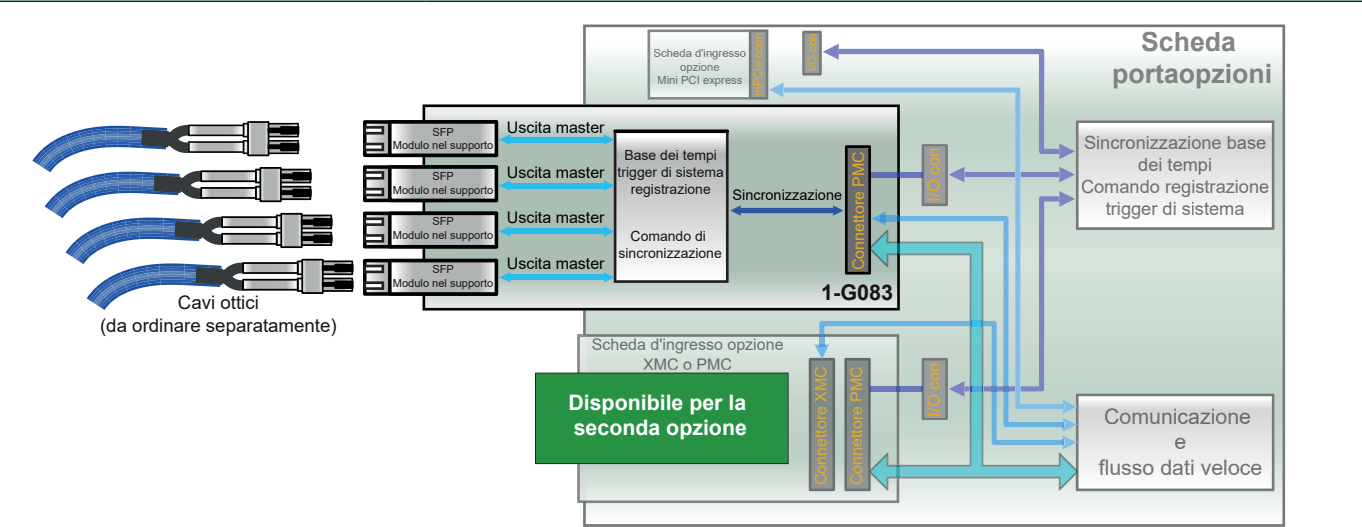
Scheda portaopzioni

Scheda d'ingresso opzione Mini PCI express

mPCIe con

I/O con

SFP Modulo nel supporto

SFP Modulo nel supporto

SFP Modulo nel supporto

SFP Modulo nel supporto

Uscita master

Uscita master

Uscita master

Uscita master

Base dei tempi trigger di sistema registrazione

Comando di sincronizzazione

Sincronizzazione

Connettore PMC

I/O con

Sincronizzazione base dei tempi Comando registrazione trigger di sistema

1-G083

Cavi ottici (da ordinare separatamente)

Scheda d'ingresso opzione XMC o PMC

Disponibile per la seconda opzione

Connettore XMC

Connettore PMC

I/O con

Comunicazione e flusso dati veloce